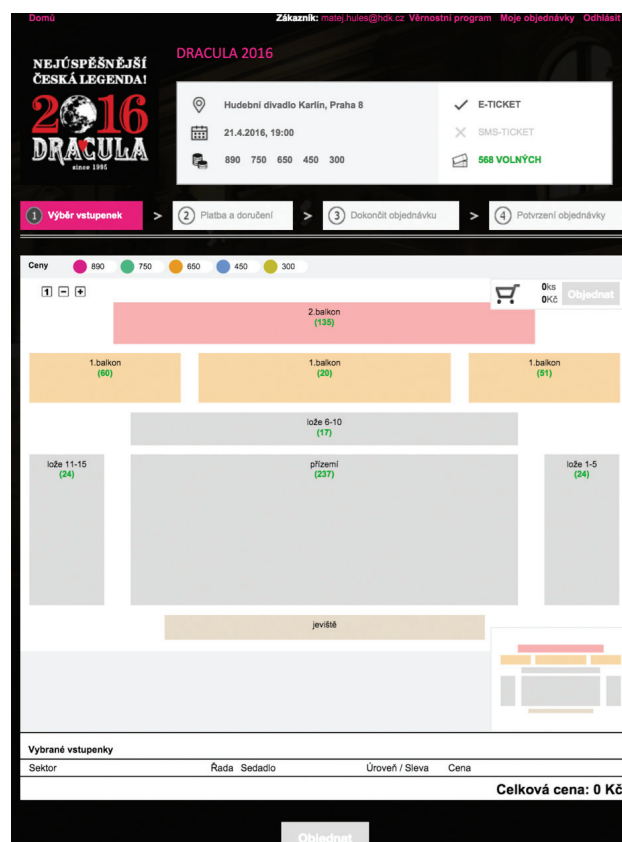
Domů

Zákazník: matej.hules@hdk.cz Věrnostní program Moje objednávky Odhlásit

NEJÚSPĚŠNĚJŠÍ ČESKÁ LEGENDA!
2016
DRACULA
since 1995

DRACULA 2016

Hudební divadlo Karlín, Praha 8
21.4.2016, 19:00
890 750 650 450 300

E-TICKET
SMS-TICKET
568 VOLNÝCH

1 Výběr vstupenek > 2 Platba a doručení > 3 Dokončit objednávku > 4 Potvrzení objednávky

Ceny 890 750 650 450 300

1 − +

0ks
0Kč
Objednat

2.balkon
(135)

1.balkon
(60)

1.balkon
(20)

1.balkon
(51)

lože 6-10
(17)

lože 11-15
(24)

přízemí
(237)

lože 1-5
(24)

jeviště

Vybrané vstupenky

| Sektor | Řada | Sedadlo | Úroveň / Sleva | Cena |
|---|---|---|---|---|

Celková cena: 0 Kč

Objednat